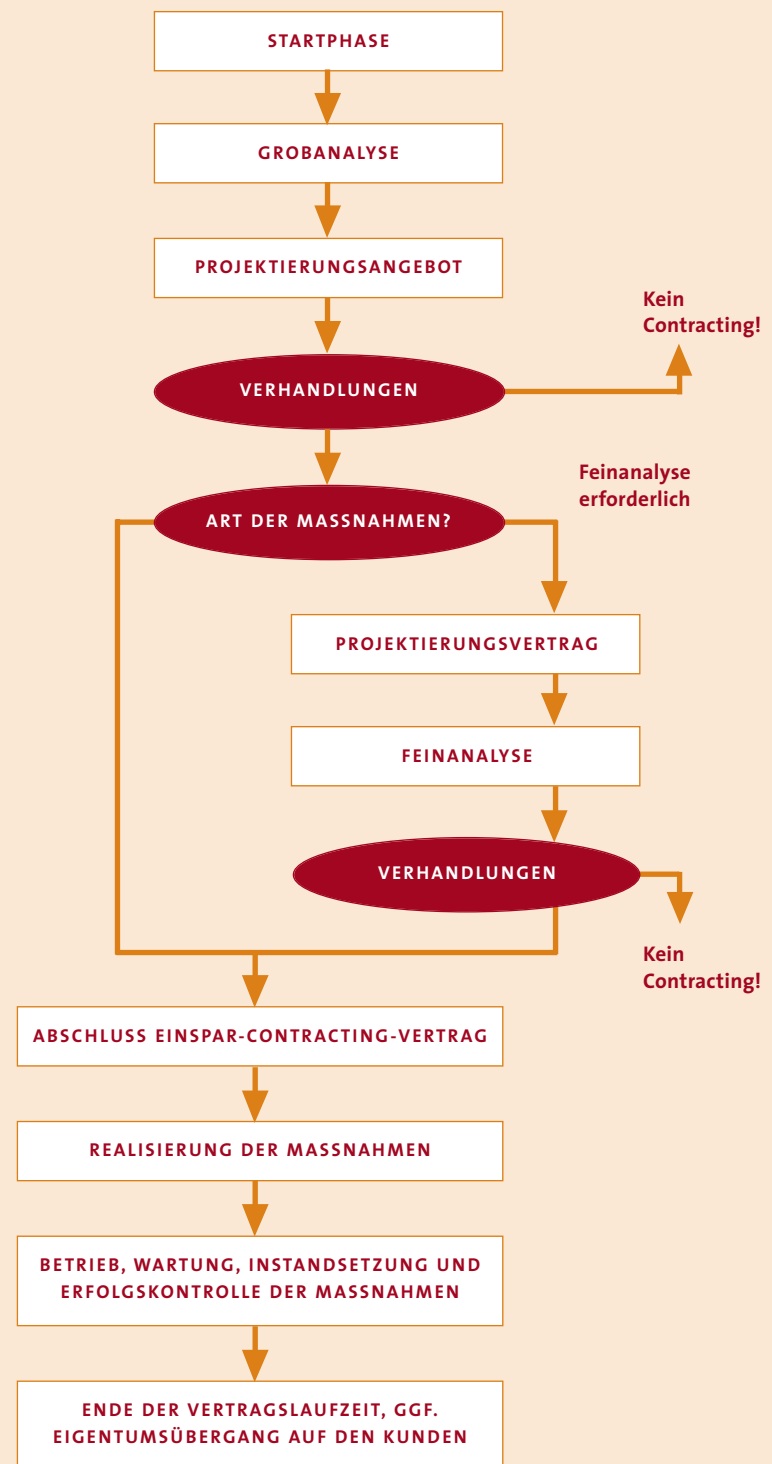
STARTPHASE

GROBANALYSE

PROJEKTIERUNGSANGEBOT

Kein Contracting!

VERHANDLUNGEN

Feinanalyse erforderlich

ART DER MASSNAHMEN?

PROJEKTIERUNGSVERTRAG

FEINANALYSE

VERHANDLUNGEN

Kein Contracting!

ABSCHLUSS EINSPAR-CONTRACTING-VERTRAG

REALISIERUNG DER MASSNAHMEN

BETRIEB, WARTUNG, INSTANDSETZUNG UND ERFOLGSKONTROLLE DER MASSNAHMEN

ENDE DER VERTRAGSLAUFZEIT, GGF. EIGENTUMSÜBERGANG AUF DEN KUNDEN